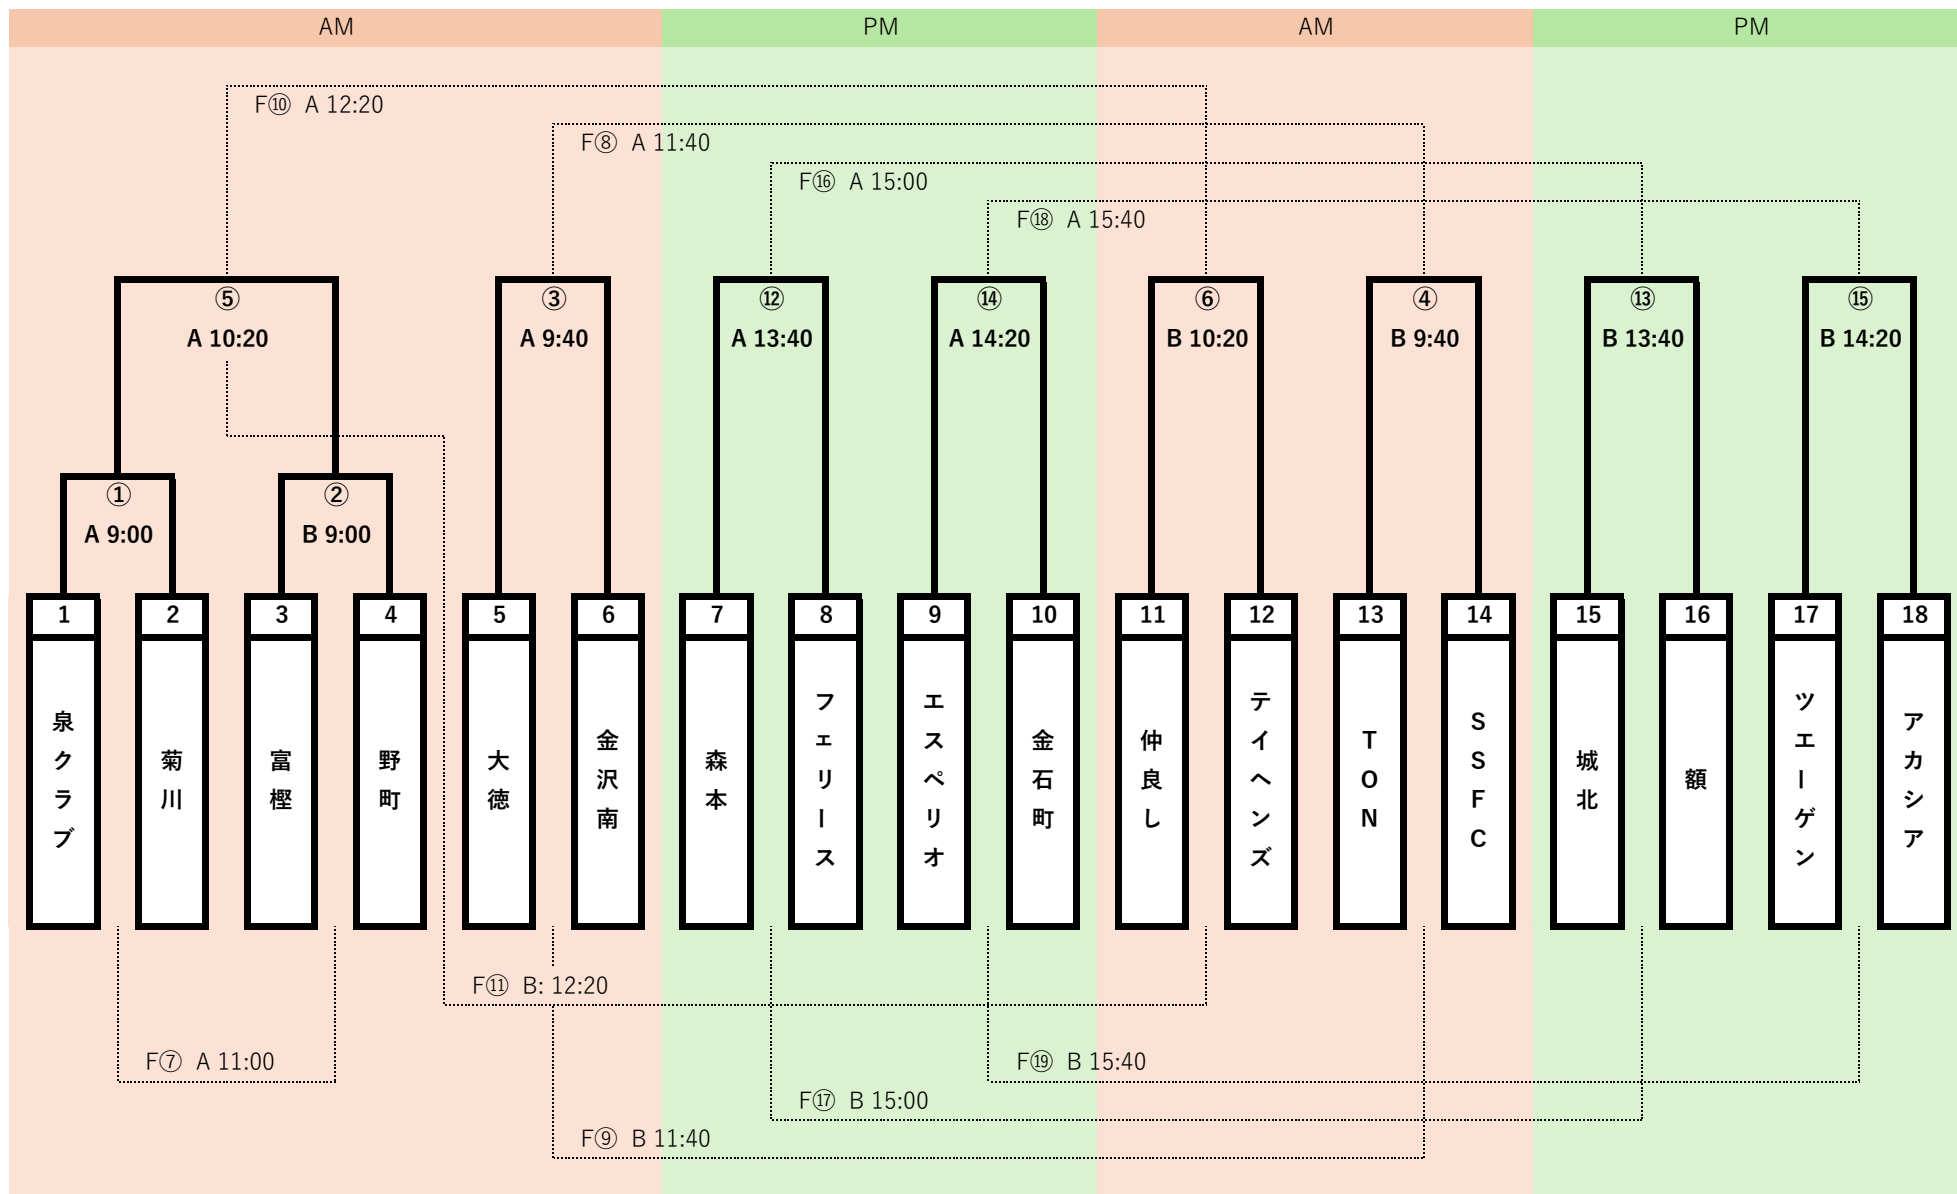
AM PM AM PM

F⑩ A 12:20
F⑧ A 11:40
F⑯ A 15:00
F⑱ A 15:40

⑤ A 10:20
③ A 9:40
⑫ A 13:40
⑭ A 14:20
⑥ B 10:20
④ B 9:40
⑬ B 13:40
⑮ B 14:20

① A 9:00
② B 9:00

| 1 | 2 | 3 | 4 | 5 | 6 | 7 | 8 | 9 | 10 | 11 | 12 | 13 | 14 | 15 | 16 | 17 | 18 |
|---|---|---|---|---|---|---|---|---|---|---|---|---|---|---|---|---|---|
| 泉クラブ | 菊川 | 富樫 | 野町 | 大徳 | 金沢南 | 森本 | フェリース | エスペリオ | 金石町 | 仲良し | テイヘンズ | TON | SSFC | 城北 | 額 | ツエーゲン | アカシア |

F⑪ B: 12:20
F⑦ A 11:00
F⑲ B 15:40
F⑰ B 15:00
F⑨ B 11:40